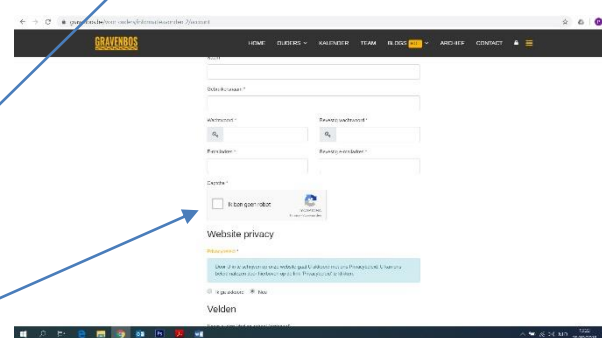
gravenbos.be/voor-ouders/inloggen/registreren/account

GRAVENBOS

HOME OUDERS KALENDER TEAM BLOGS ARCHIEF CONTACT

Gebruikersnaam *

Wachtwoord *

Bevestig wachtwoord *

E-mailadres *

Bevestig e-mailadres *

Captcha *

Ik ben geen robot
reCAPTCHA
Privacy - Voorwaarden

Website privacy

Privacybeleid *

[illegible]

Ik ga akkoord Nee

Velden

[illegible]